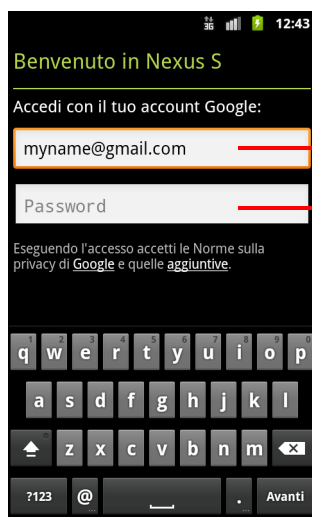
3G 12:43

Benvenuto in Nexus S

Accedi con il tuo account Google:

myname@gmail.com

Password

Eseguendo l'accesso accetti le Norme sulla privacy di Google e quelle aggiuntive.

q 1 w 2 e 3 r 4 t 5 y 6 u 7 i 8 o 9 p 0
a s d f g h j k l
z x c v b n m
?123 @ . Avanti